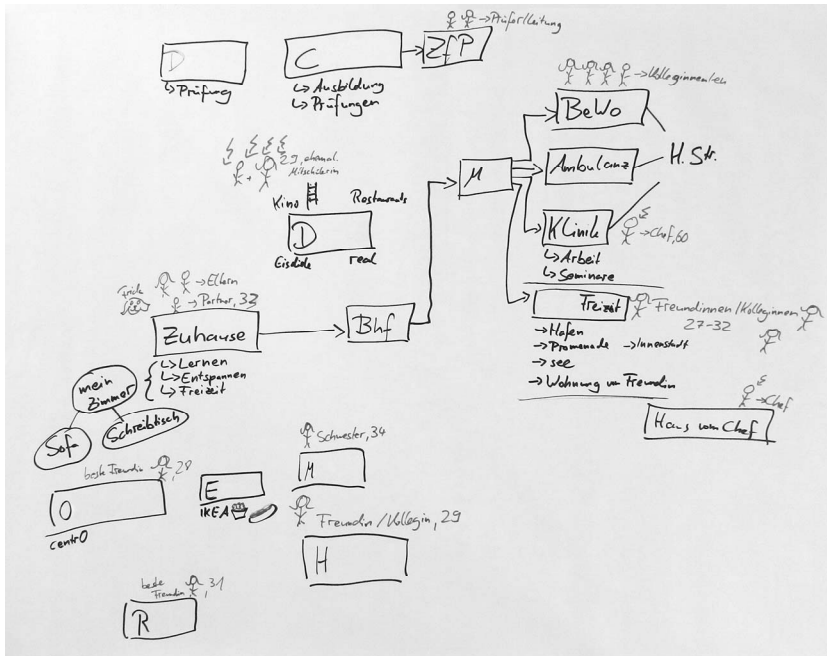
D
↳ Prüfung

C
↳ Ausbildung
↳ Prüfungen

ZfP
→ Prüferleitung

29, ehemal. Mitschülerin
Kino
Restaurants
D
Eisdiele
real

Frida
→ Eltern
→ Partner, 32
Zuhause
↳ Lernen
↳ Entspannen
↳ Freizeit

mein Zimmer
Sofa
Schreibtisch

Bhf

M

→ Kolleginnen
BeWo
Ambulanz
H. Str.
Klinik
↳ Arbeit
↳ Seminare
→ Chef, 60

Freizeit
Freundinnen / Kolleginnen 27-32
→ Hafen
→ Promenade
→ Innenstadt
→ see
→ Wohnung von Freundin

→ Chef
Haus vom Chef

beste Freundin, 28
O
centrO

E
IKEA

Schwester, 34
M

Freundin / Kollegin, 29
H

beste Freundin, 31
R